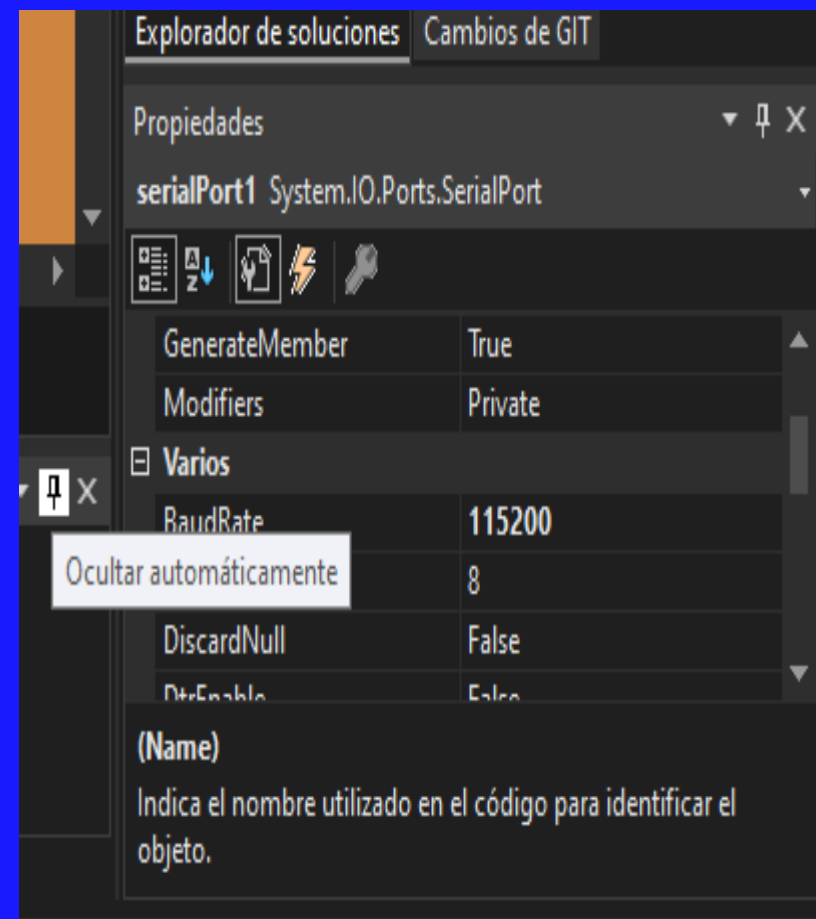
Explorador de soluciones Cambios de GIT

Propiedades

serialPort1 System.IO.Ports.SerialPort

| | |
|---|---|
| GenerateMember | True |
| Modifiers | Private |
| ⊟ Varios | |
| BaudRate | 115200 |
| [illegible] | 8 |
| DiscardNull | False |
| DtrEnable | False |

Ocultar automáticamente

(Name)

Indica el nombre utilizado en el código para identificar el objeto.